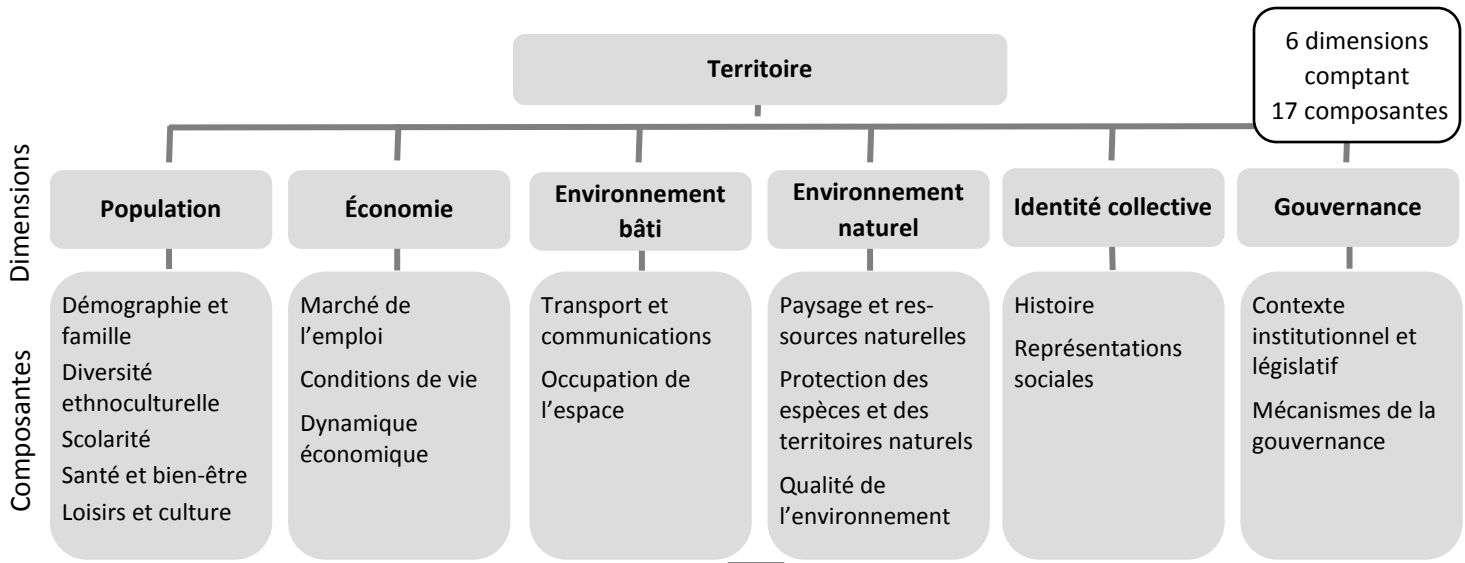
Territoire

6 dimensions comptant 17 composantes

Dimensions

Composantes

Population

Démographie et famille
Diversité ethnoculturelle
Scolarité
Santé et bien-être
Loisirs et culture

Économie

Marché de l'emploi
Conditions de vie
Dynamique économique

Environnement bâti

Transport et communications
Occupation de l'espace

Environnement naturel

Paysage et ressources naturelles
Protection des espèces et des territoires naturels
Qualité de l'environnement

Identité collective

Histoire
Représentations sociales

Gouvernance

Contexte institutionnel et législatif
Mécanismes de la gouvernance